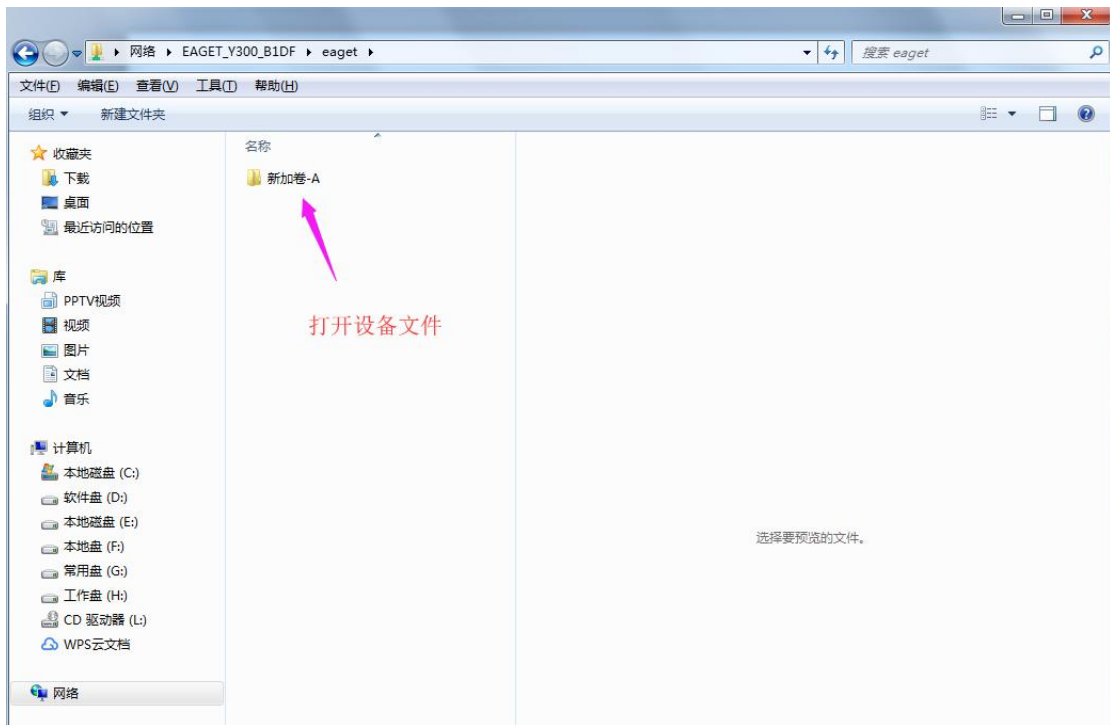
▸ 网络 ▸ EAGET_Y300_B1DF ▸ eaget ▸

搜索 eaget

文件(F) 编辑(E) 查看(V) 工具(T) 帮助(H)

组织 ▾ 新建文件夹

收藏夹
下载
桌面
最近访问的位置

库
PPTV视频
视频
图片
文档
音乐

计算机
本地磁盘 (C:)
软件盘 (D:)
本地磁盘 (E:)
本地盘 (F:)
常用盘 (G:)
工作盘 (H:)
CD 驱动器 (L:)
WPS云文档

网络

名称

新加卷-A

打开设备文件

选择要预览的文件。